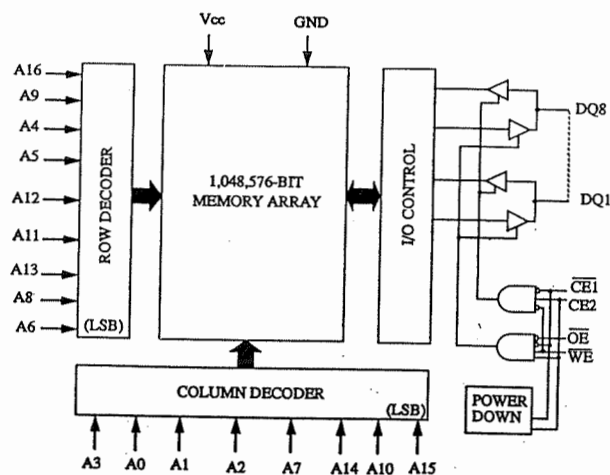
Vcc
GND
A16
A9
A4
A5
A12
A11
A13
A8
A6
ROW DECODER
(LSB)
1,048,576-BIT MEMORY ARRAY
I/O CONTROL
DQ8
DQ1
$\overline{CE1}$
CE2
$\overline{OE}$
$\overline{WE}$
POWER DOWN
COLUMN DECODER
(LSB)
A3
A0
A1
A2
A7
A14
A10
A15